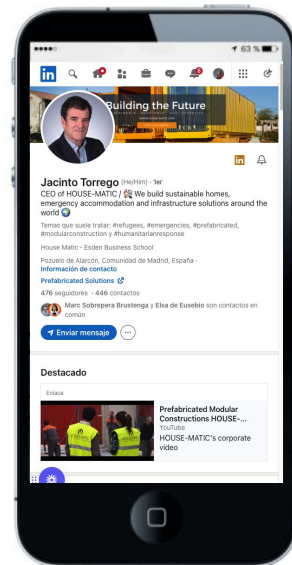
63 %

in

5

Building the Future

in

Jacinto Torrego (He/Him) · 1er

CEO of HOUSE-MATIC / 🏘 We build sustainable homes, emergency accommodation and infrastructure solutions around the world 🌍

Temas que suele tratar: #refugees, #emergencies, #prefabricated, #modularconstruction y #humanitarianresponse

House Matic - Esden Business School

Pozuelo de Alarcón, Comunidad de Madrid, España · Información de contacto

Prefabricated Solutions

476 seguidores · 446 contactos

Marc Sobrepera Brustenga y Elsa de Eusebio son contactos en común

Enviar mensaje

Destacado

Enlace

Prefabricated Modular Constructions HOUSE-...

YouTube

HOUSE-MATIC's corporate video